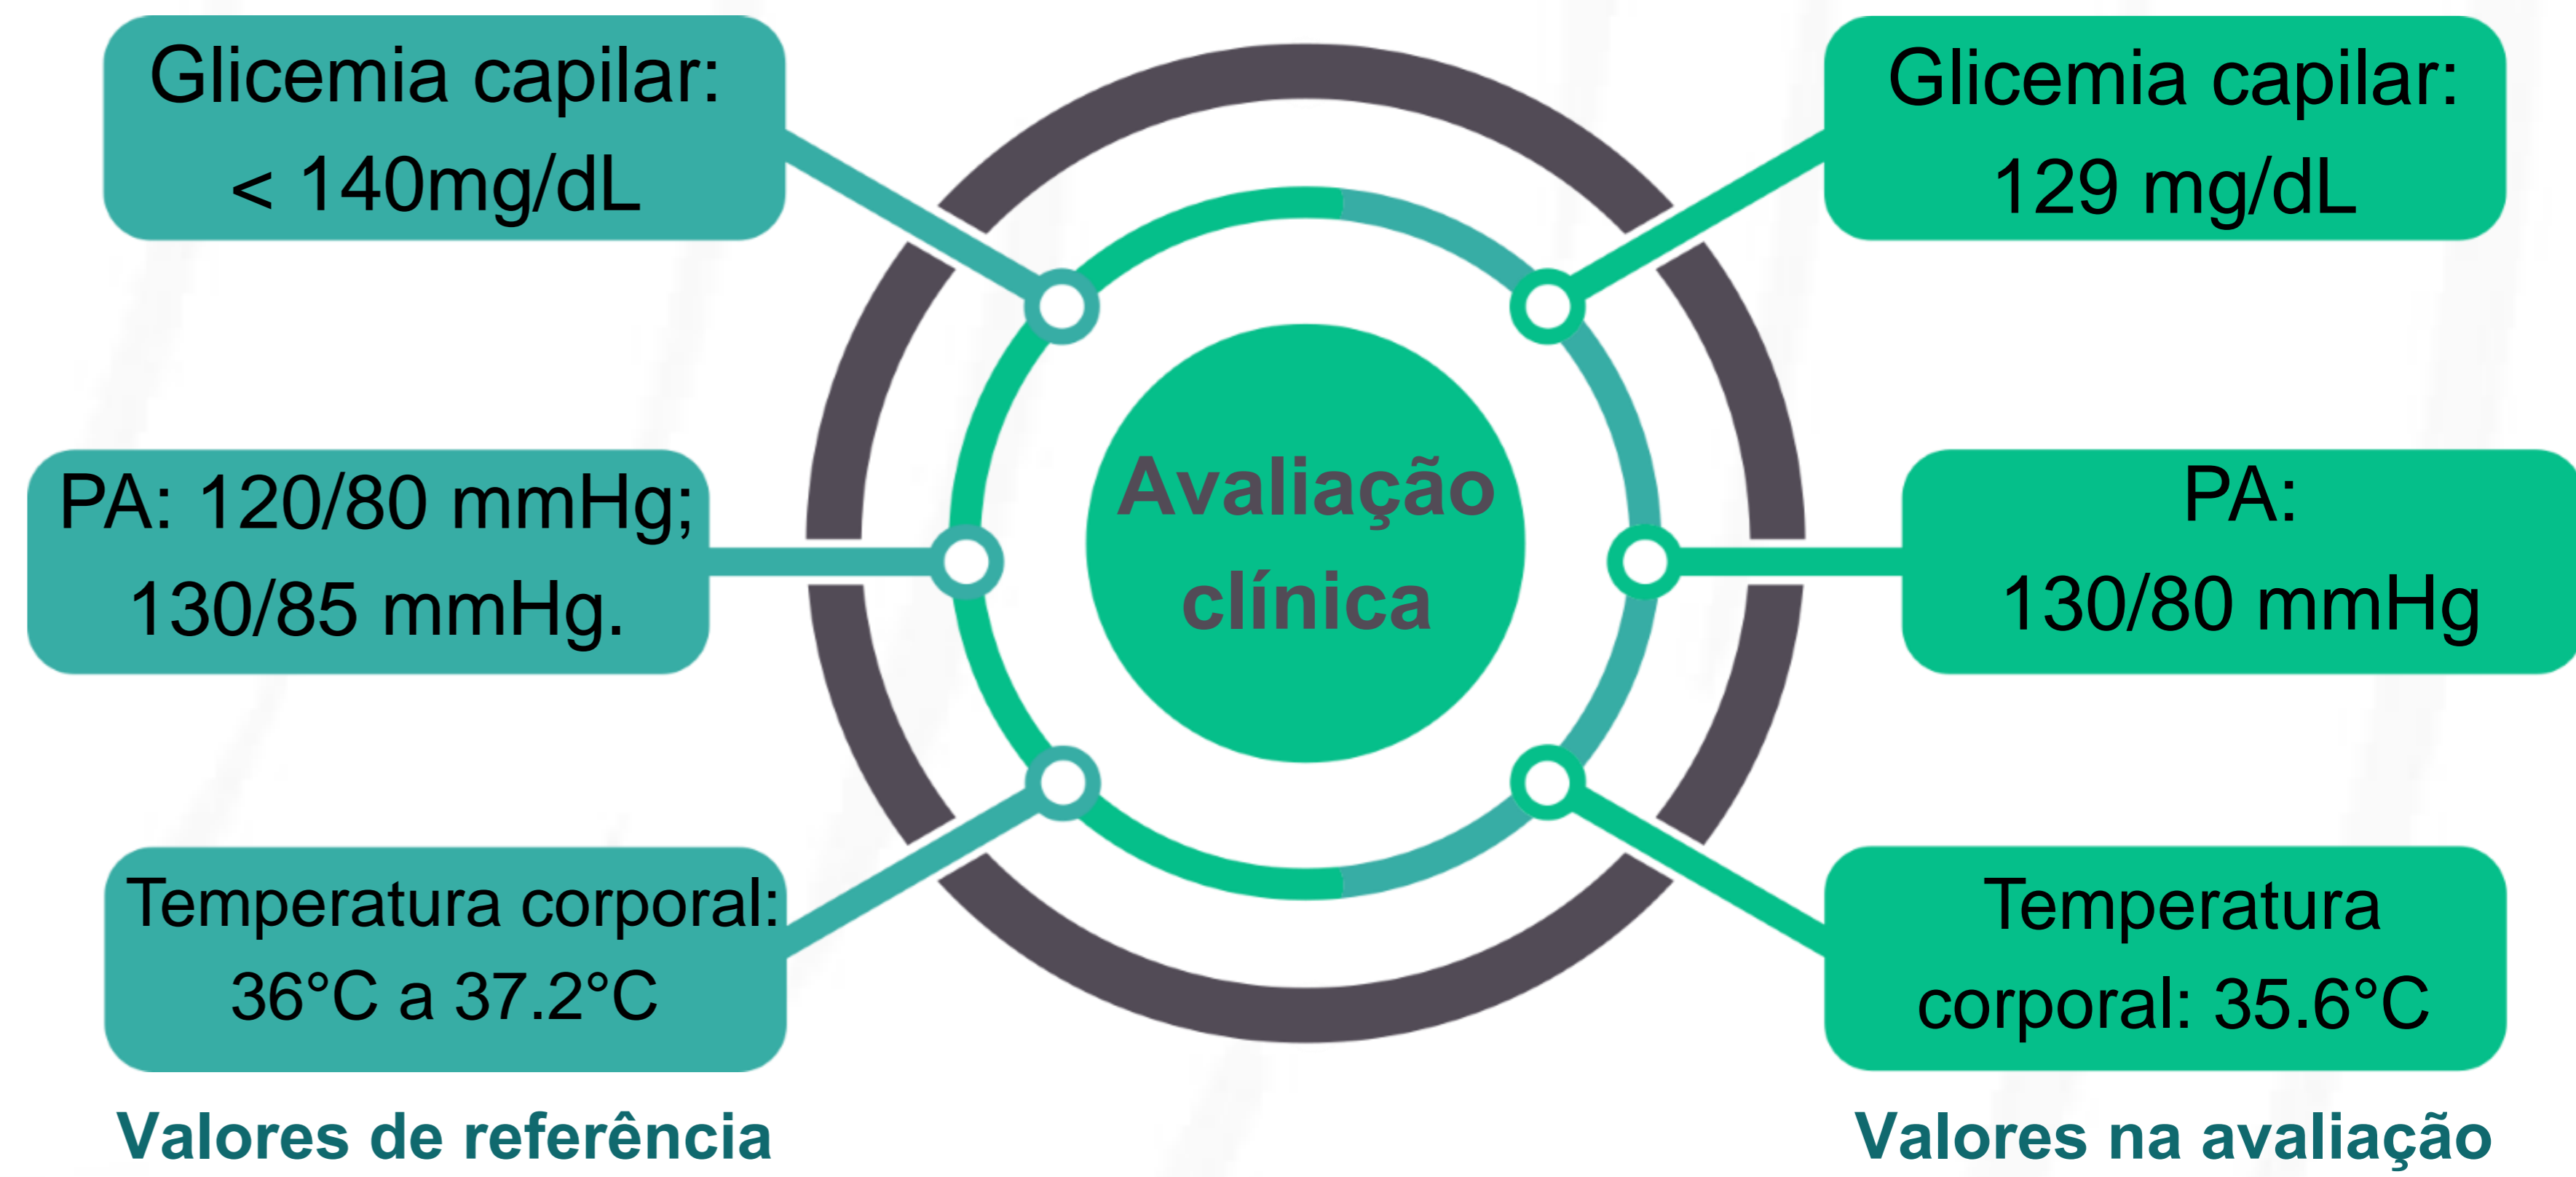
Glicemia capilar: < 140mg/dL

Avaliação clínica

Glicemia capilar: 129 mg/dL

PA: 120/80 mmHg; 130/85 mmHg.

PA: 130/80 mmHg

Temperatura corporal: 36°C a 37.2°C

Temperatura corporal: 35.6°C

Valores de referência

Valores na avaliação